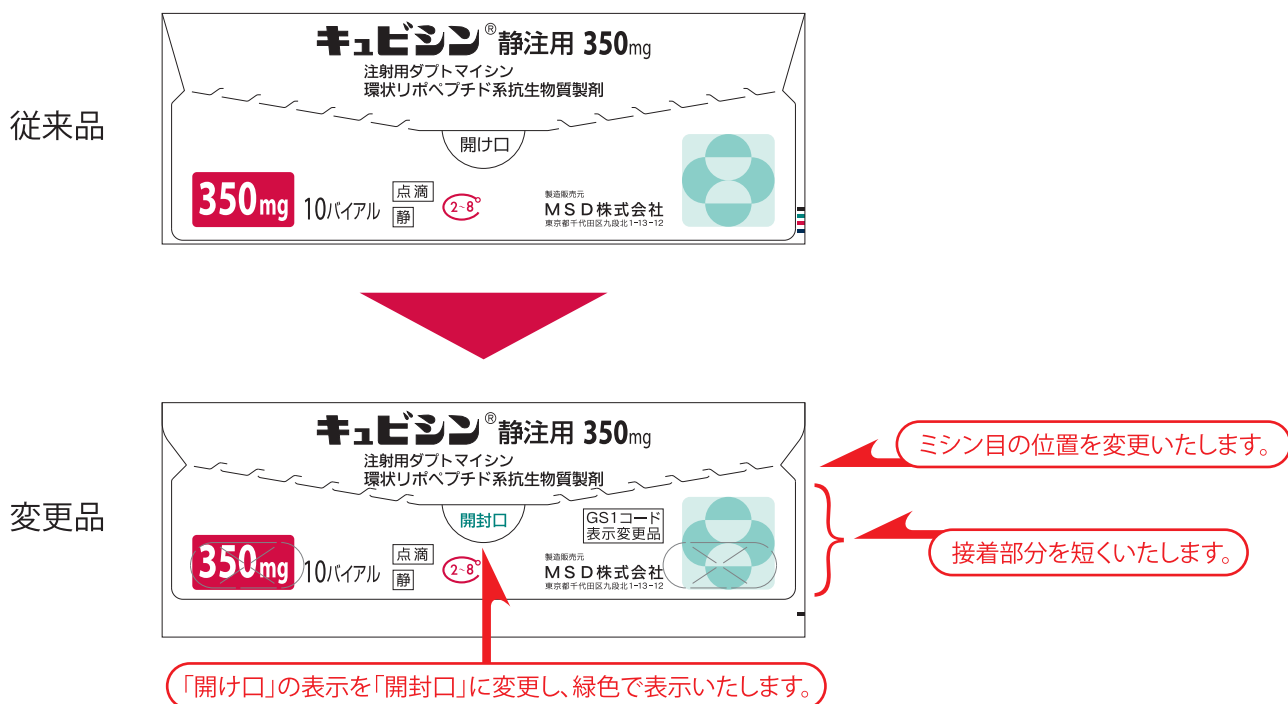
従来品

キュビシン®静注用 350mg
注射用ダプトマイシン
環状リポペプチド系抗生物質製剤

開け口

350mg 10バイアル 点滴 静 2~8°

製造販売元
MSD株式会社
東京都千代田区九段北1-13-12

変更品

キュビシン®静注用 350mg
注射用ダプトマイシン
環状リポペプチド系抗生物質製剤

開封口

GS1コード
表示変更品

350mg 10バイアル 点滴 静 2~8°

製造販売元
MSD株式会社
東京都千代田区九段北1-13-12

ミシン目の位置を変更いたします。

接着部分を短くいたします。

「開け口」の表示を「開封口」に変更し、緑色で表示いたします。